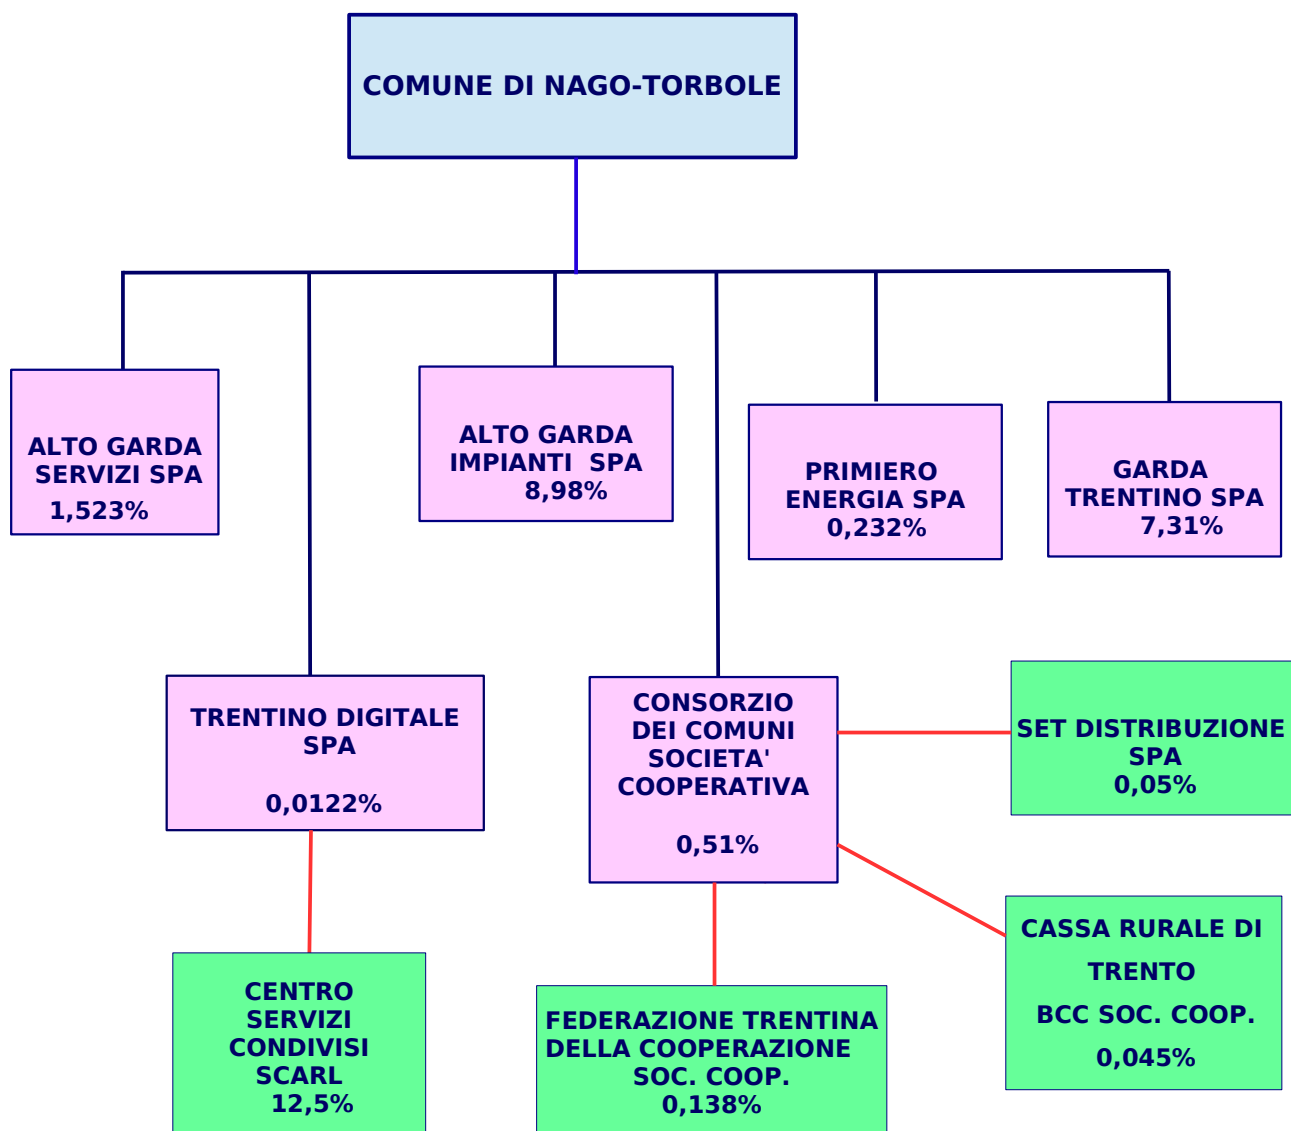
COMUNE DI NAGO-TORBOLE

ALTO GARDA SERVIZI SPA 1,523%

ALTO GARDA IMPIANTI SPA 8,98%

PRIMIERO ENERGIA SPA 0,232%

GARDA TRENTINO SPA 7,31%

TRENTINO DIGITALE SPA

0,0122%

CONSORZIO DEI COMUNI SOCIETA' COOPERATIVA

0,51%

SET DISTRIBUZIONE SPA 0,05%

CASSA RURALE DI TRENTO

BCC SOC. COOP.

0,045%

CENTRO SERVIZI CONDIVISI SCARL 12,5%

FEDERAZIONE TRENTINA DELLA COOPERAZIONE SOC. COOP. 0,138%